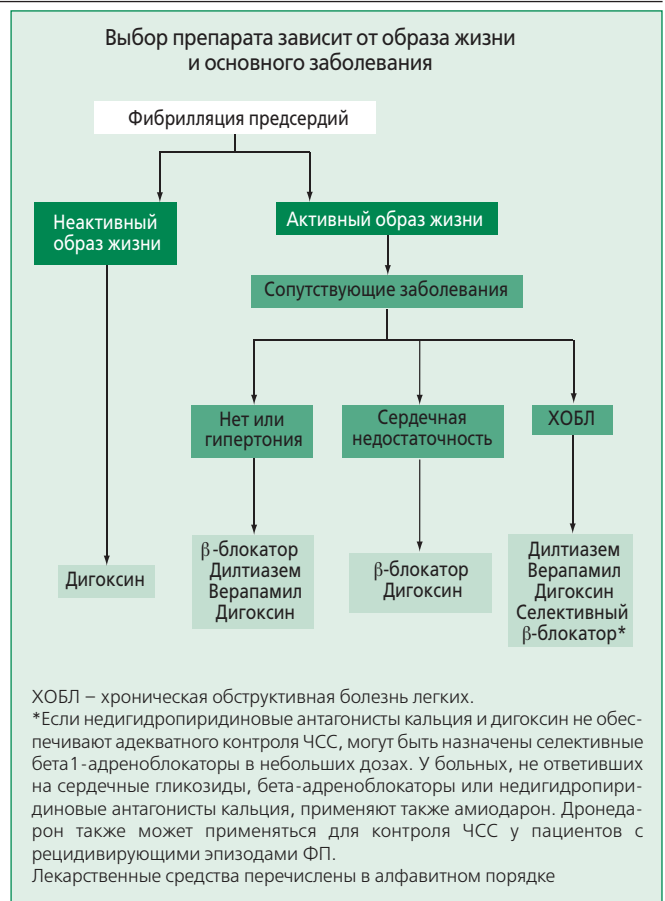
Выбор препарата зависит от образа жизни и основного заболевания

Фибрилляция предсердий

Неактивный образ жизни

Активный образ жизни

Сопутствующие заболевания

Нет или гипертония

Сердечная недостаточность

ХОБЛ

Дигоксин

β-блокатор
Дилтиазем
Верапамил
Дигоксин

β-блокатор
Дигоксин

Дилтиазем
Верапамил
Дигоксин
Селективный β-блокатор*

ХОБЛ – хроническая обструктивная болезнь легких.
*Если недигидропиридиновые антагонисты кальция и дигоксин не обеспечивают адекватного контроля ЧСС, могут быть назначены селективные бета1-адреноблокаторы в небольших дозах. У больных, не ответивших на сердечные гликозиды, бета-адреноблокаторы или недигидропиридиновые антагонисты кальция, применяют также амиодарон. Дронедарон также может применяться для контроля ЧСС у пациентов с рецидивирующими эпизодами ФП.
Лекарственные средства перечислены в алфавитном порядке